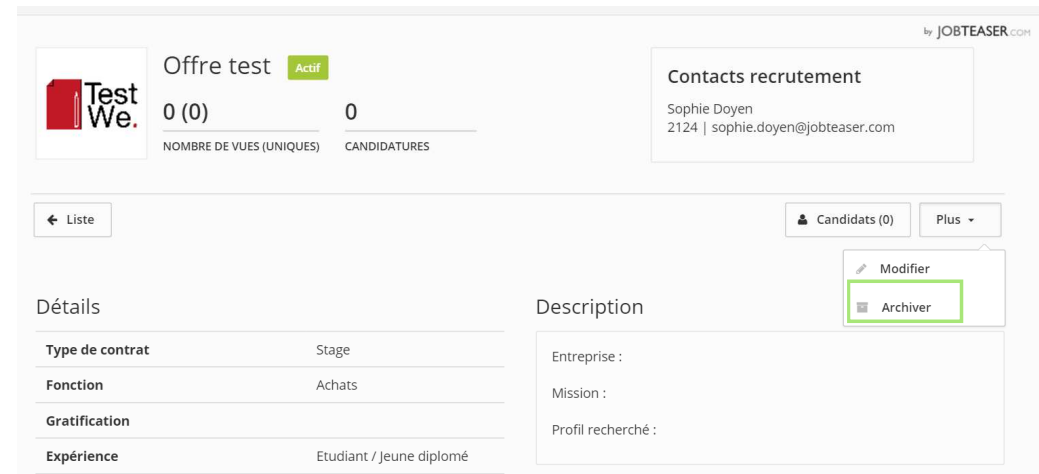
by JOBTEASER.COM

Test We.

Offre test Actif

0 (0)
NOMBRE DE VUES (UNIQUES)

0
CANDIDATURES

Contacts recrutement

Sophie Doyen
2124 | sophie.doyen@jobteaser.com

← Liste

Candidats (0)

Plus

Modifier

Archiver

Détails

| | |
|---|---|
| Type de contrat | Stage |
| Fonction | Achats |
| Gratification | |
| Expérience | Etudiant / Jeune diplomé |

Description

Entreprise :

Mission :

Profil recherché :